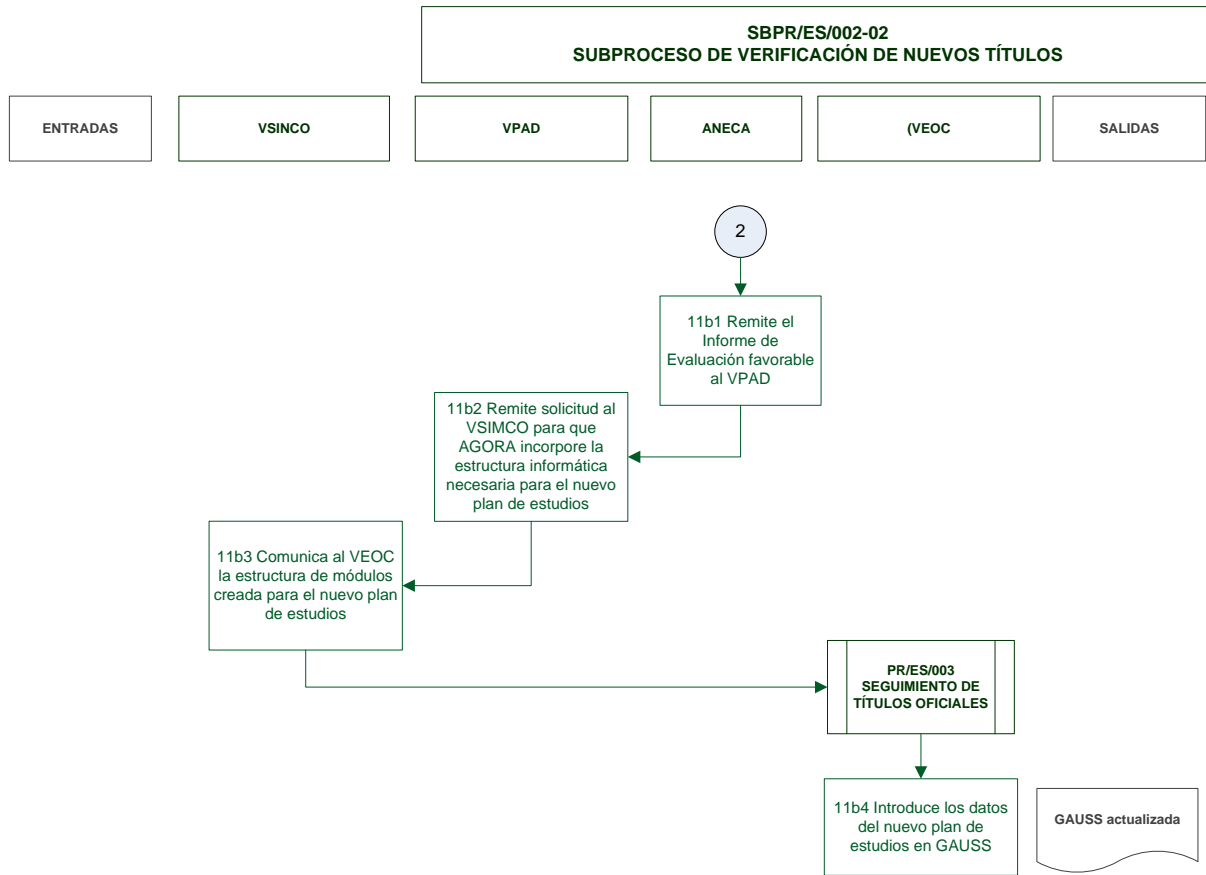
SBPR/ES/002-02
SUBPROCESO DE VERIFICACIÓN DE NUEVOS TÍTULOS

ENTRADAS

VSINCO

VPAD

ANECA

(VEOC

SALIDAS

2

11b1 Remite el Informe de Evaluación favorable al VPAD

11b2 Remite solicitud al VSIMCO para que AGORA incorpore la estructura informática necesaria para el nuevo plan de estudios

11b3 Comunica al VEOC la estructura de módulos creada para el nuevo plan de estudios

PR/ES/003
SEGUIMIENTO DE TÍTULOS OFICIALES

11b4 Introduce los datos del nuevo plan de estudios en GAUSS

GAUSS actualizada